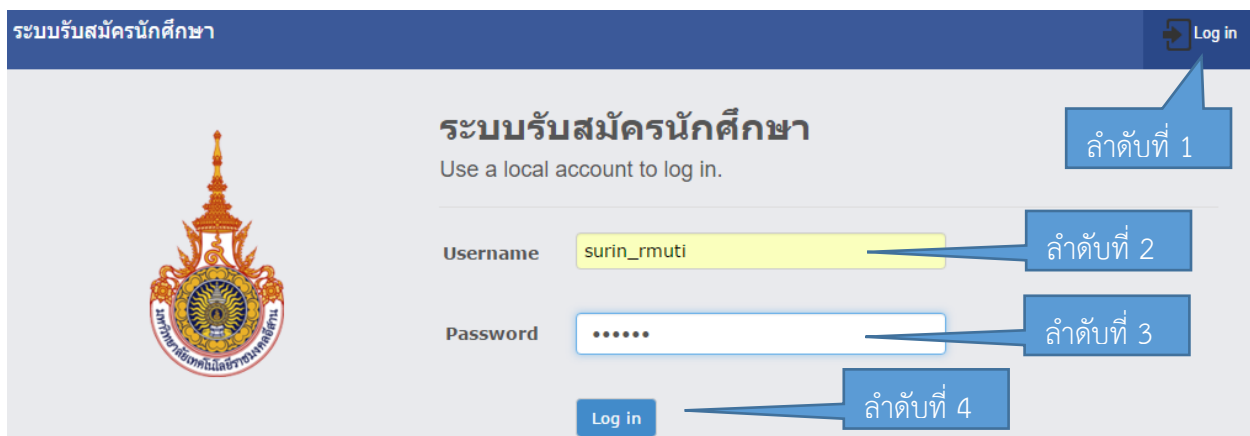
ระบบรับสมัครนักศึกษา

Log in

ลำดับที่ 1

มหาวิทยาลัยเทคโนโลยีราชมงคลอีสาน

ระบบรับสมัครนักศึกษา

Use a local account to log in.

Username surin_rmuti

ลำดับที่ 2

Password ••••••

ลำดับที่ 3

Log in

ลำดับที่ 4